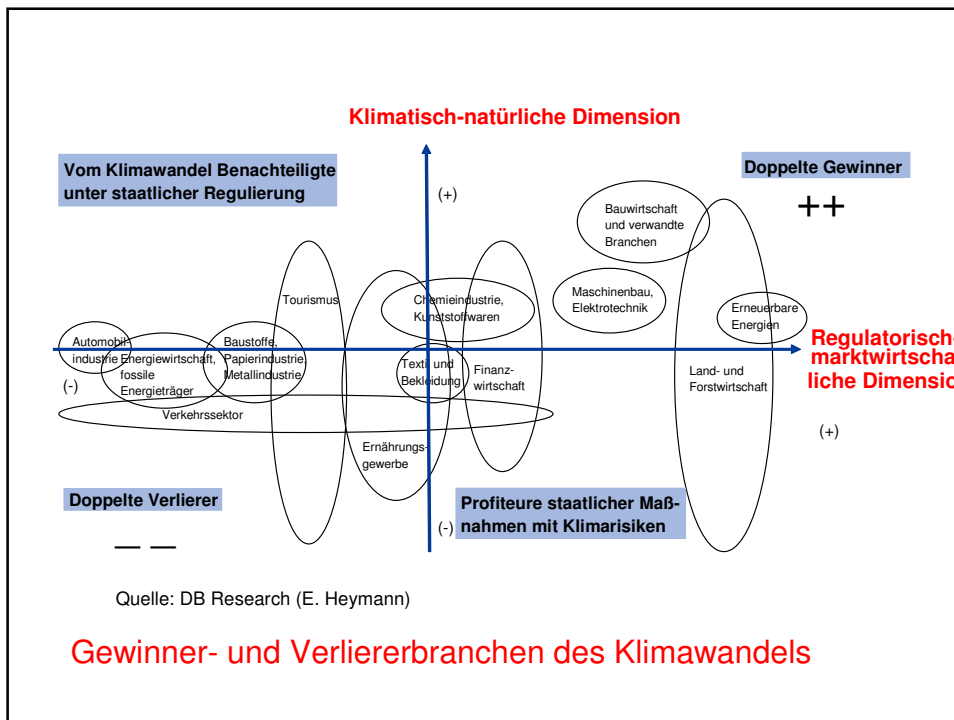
Klimatisch-natürliche Dimension

Vom Klimawandel Benachteiligte unter staatlicher Regulierung

(+)

Doppelte Gewinner

++

Bauwirtschaft und verwandte Branchen

Tourismus

Chemieindustrie, Kunststoffwaren

Maschinenbau, Elektrotechnik

Erneuerbare Energien

Regulatorisch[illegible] marktwirtscha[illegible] liche Dimensio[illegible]

Automobilindustrie

Energiewirtschaft, fossile Energieträger

Baustoffe, Papierindustrie Metallindustrie

Textil und Bekleidung

Finanzwirtschaft

Land- und Forstwirtschaft

(-)

Verkehrssektor

(+)

Ernährungsgewerbe

Doppelte Verlierer

Profiteure staatlicher Maßnahmen mit Klimarisiken

(-)

— —

Quelle: DB Research (E. Heymann)

Gewinner- und Verliererbranchen des Klimawandels